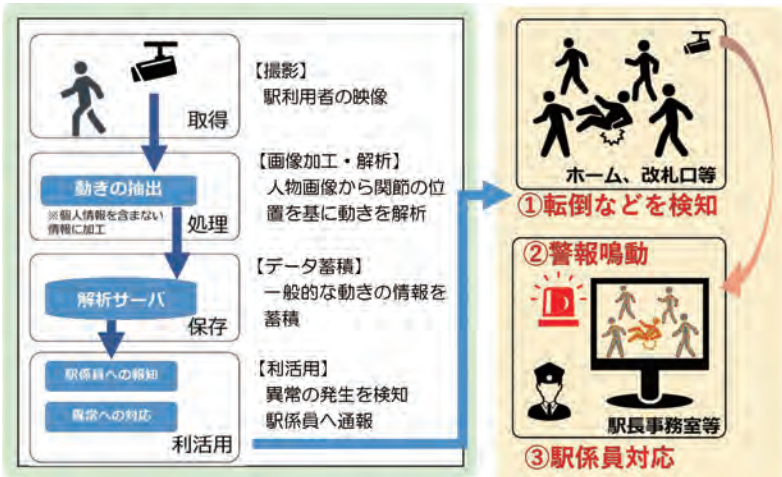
取得

【撮影】
駅利用者の映像

動きの抽出
※個人情報を含まない情報に加工
処理

【画像加工・解析】
人物画像から関節の位置を基に動きを解析

解析サーバ
保存

【データ蓄積】
一般的な動きの情報を蓄積

駅係員への報知
異常への対応
利活用

【利活用】
異常の発生を検知
駅係員へ通報

ホーム、改札口等
①転倒などを検知
②警報鳴動
駅長事務室等
③駅係員対応